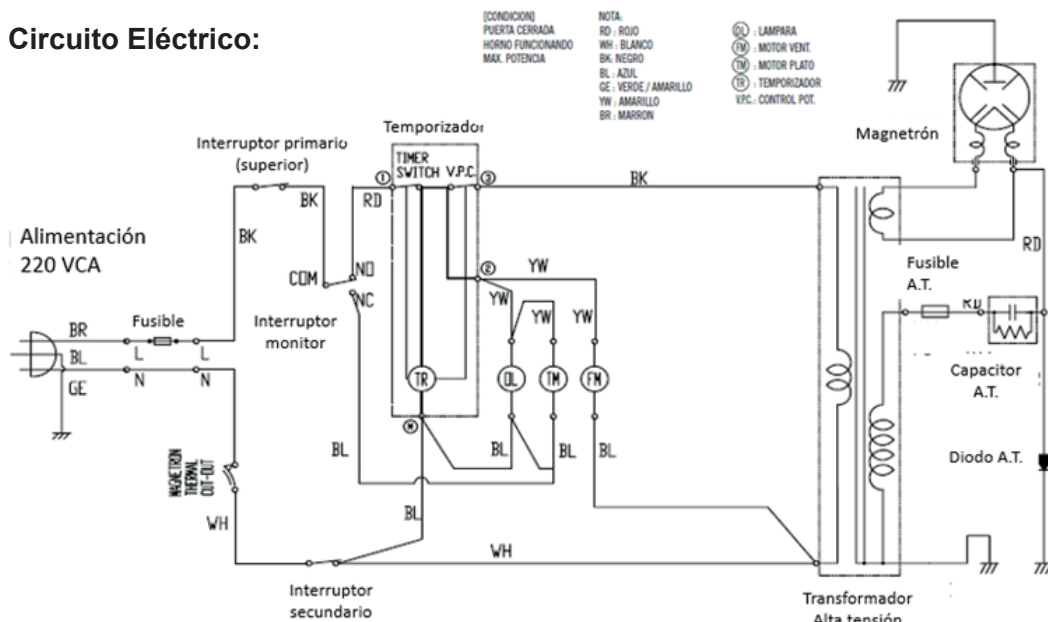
Circuito Eléctrico:

[CONDICION]
PUERTA CERRADA
HORNO FUNCIONANDO
MAX. POTENCIA

NOTA:
RD : ROJO
WH : BLANCO
BK: NEGRO
BL : AZUL
GE : VERDE / AMARILLO
YW : AMARILLO
BR : MARRON

(OL) : LAMPARA
(FM) : MOTOR VENT.
(TM) : MOTOR PLATO
(TR) : TEMPORIZADOR
V.P.C. : CONTROL POT.

Temporizador

Interruptor primario (superior)

Magnetrón

TIMER SWITCH V.P.C.

1 3 2

BK

RD

BK

Alimentación 220 VCA

COM NO NC

YW

YW YW YW

Fusible A.T.

RD

BR BL GE

Fusible

L L N N

Interruptor monitor

TR OL TM FM

Capacitor A.T.

BL BL BL BL

Diodo A.T.

MAGNETRON THERMAL CUT-OUT

WH

BL

WH

Interruptor secundario

Transformador Alta tensión